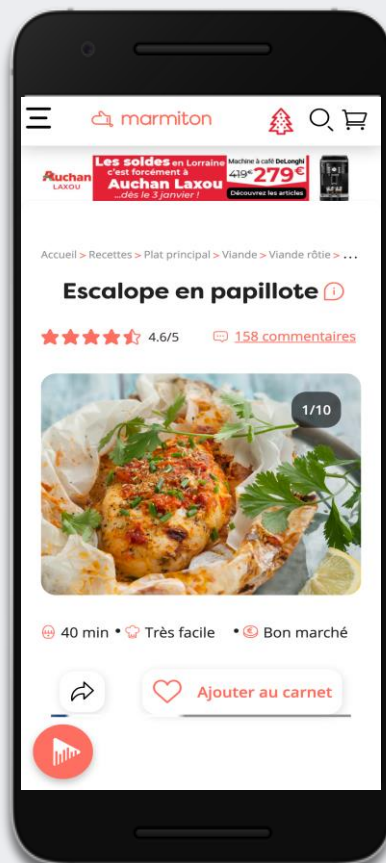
marmiton

Auchan LAXOU Les soldes en Lorraine c'est forcément à Auchan Laxou ...dès le 3 janvier ! Machine à café DeLonghi 419€ 279€ Découvrez les articles

Accueil > Recettes > Plat principal > Viande > Viande rôtie > ...

Escalope en papillote

4.6/5 158 commentaires

1/10

40 min • Très facile • Bon marché

Ajouter au carnet